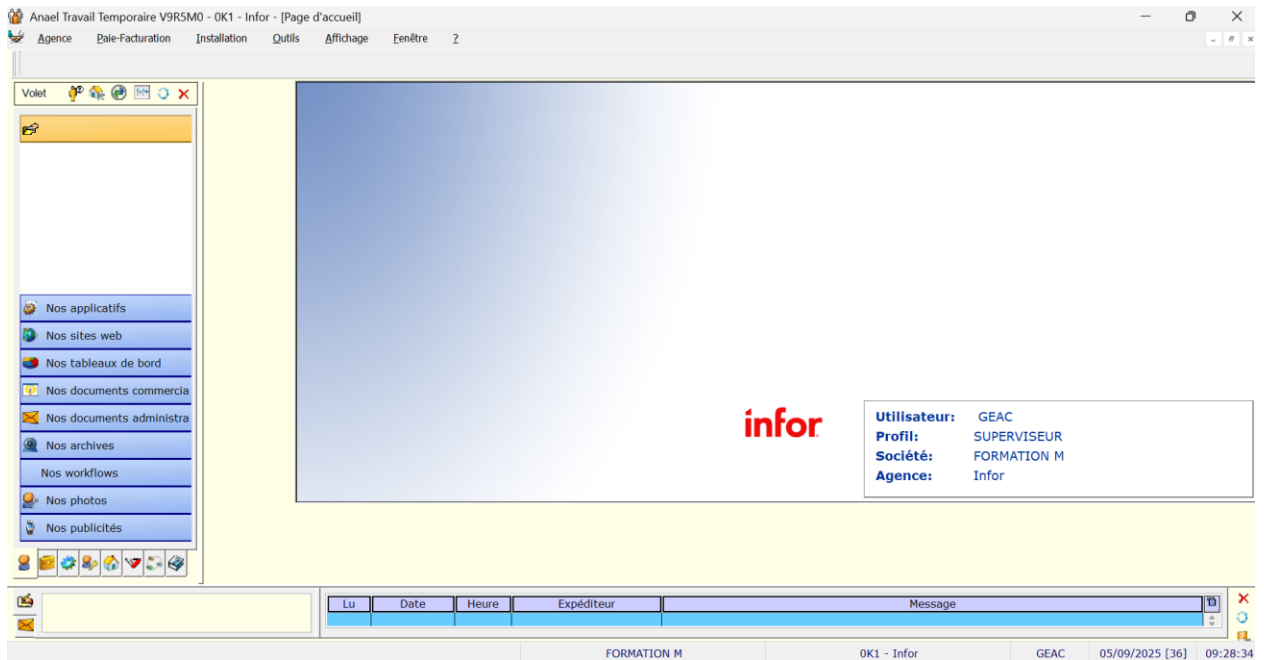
Anael Travail Temporaire V9R5M0 - 0K1 - Infor - [Page d'accueil]

Agence Paie-Facturation Installation Outils Affichage Fenêtre ?

Volet

Nos applicatifs
Nos sites web
Nos tableaux de bord
Nos documents commercia
Nos documents administra
Nos archives
Nos workflows
Nos photos
Nos publicités

infor

Utilisateur: GEAC
Profil: SUPERVISEUR
Société: FORMATION M
Agence: Infor

| Lu | Date | Heure | Expéditeur | Message |
|---|---|---|---|---|
| | | | | |

FORMATION M | 0K1 - Infor | GEAC | 05/09/2025 [36] | 09:28:34